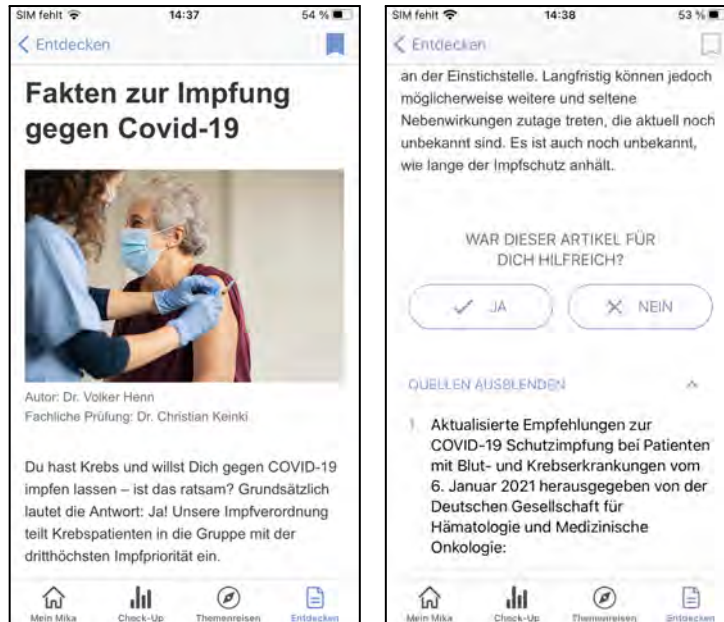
SIM fehlt 14:37 54 %

< Entdecken

Fakten zur Impfung gegen Covid-19

Autor: Dr. Volker Henn
Fachliche Prüfung: Dr. Christian Keinki

Du hast Krebs und willst Dich gegen COVID-19 impfen lassen – ist das ratsam? Grundsätzlich lautet die Antwort: Ja! Unsere Impfverordnung teilt Krebspatienten in die Gruppe mit der dritthöchsten Impfpriorität ein.

Mein Mika Check-Up Themenreisen Entdecken

SIM fehlt 14:38 53 %

< Entdecken

an der Einstichstelle. Langfristig können jedoch möglicherweise weitere und seltene Nebenwirkungen zutage treten, die aktuell noch unbekannt sind. Es ist auch noch unbekannt, wie lange der Impfschutz anhält.

WAR DIESER ARTIKEL FÜR DICH HILFREICH?

✓ JA

✕ NEIN

QUELLEN AUSBLENDEN

1 Aktualisierte Empfehlungen zur COVID-19 Schutzimpfung bei Patienten mit Blut- und Krebserkrankungen vom 6. Januar 2021 herausgegeben von der Deutschen Gesellschaft für Hämatologie und Medizinische Onkologie:

Mein Mika Check-Up Themenreisen Entdecken